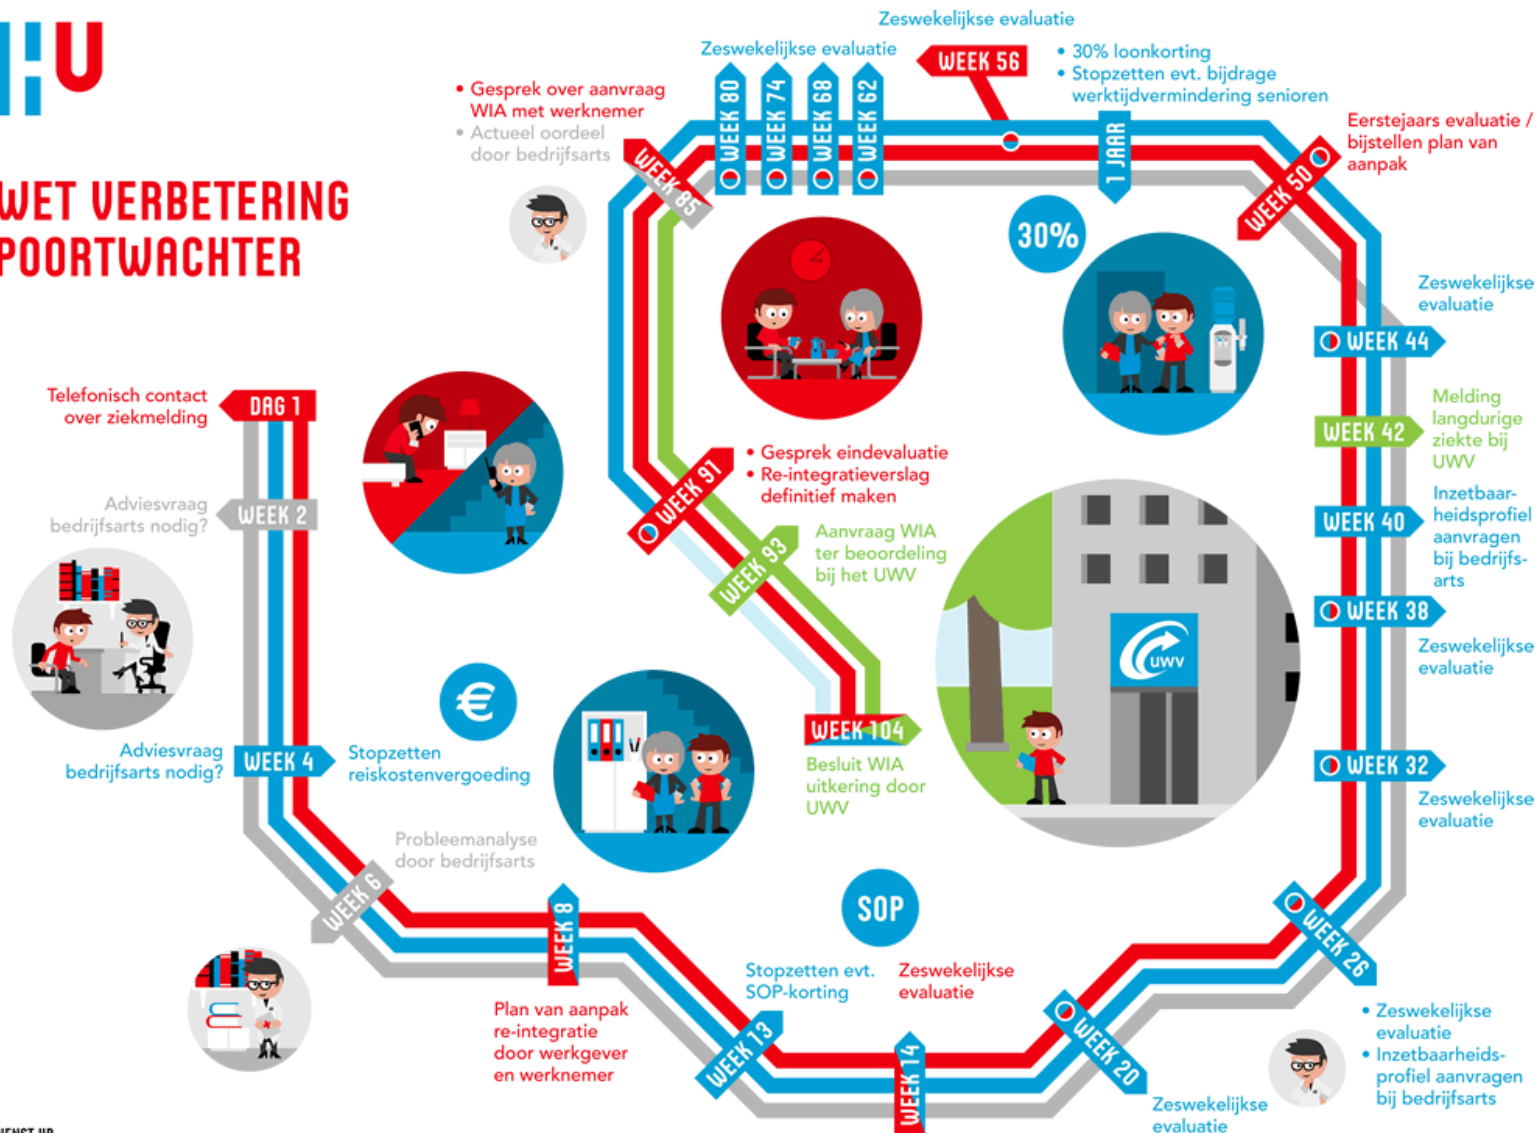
HU

WET VERBETERING POORTWACHTER

Zeswekelijkse evaluatie

Zeswekelijkse evaluatie

WEEK 56

• 30% loonkorting
• Stopzetten evt. bijdrage werktijdvermindering senioren

• Gesprek over aanvraag WIA met werknemer
• Actueel oordeel door bedrijfsarts

WEEK 80
WEEK 74
WEEK 68
WEEK 62

WEEK 85

1 JAAR

Eerstejaars evaluatie / bijstellen plan van aanpak

WEEK 50

30%

Zeswekelijkse evaluatie

WEEK 44

Telefonisch contact over ziekmelding

DAG 1

Melding langdurige ziekte bij UWV

WEEK 42

• Gesprek eindevaluatie
• Re-integratieverslag definitief maken

WEEK 91

Adviesvraag bedrijfsarts nodig?

WEEK 2

Aanvraag WIA ter beoordeling bij het UWV

WEEK 93

WEEK 40

Inzetbaarheidsprofiel aanvragen bij bedrijfsarts

WEEK 38

Zeswekelijkse evaluatie

uwv

€

Adviesvraag bedrijfsarts nodig?

WEEK 4

Stopzetten reiskostenvergoeding

WEEK 104

Besluit WIA uitkering door UWV

WEEK 32

Zeswekelijkse evaluatie

Probleemanalyse door bedrijfsarts

WEEK 6

SOP

WEEK 8

WEEK 26

Plan van aanpak re-integratie door werkgever en werknemer

Stopzetten evt. SOP-korting

Zeswekelijkse evaluatie

WEEK 13

WEEK 14

WEEK 20

• Zeswekelijkse evaluatie
• Inzetbaarheidsprofiel aanvragen bij bedrijfsarts

Zeswekelijkse evaluatie